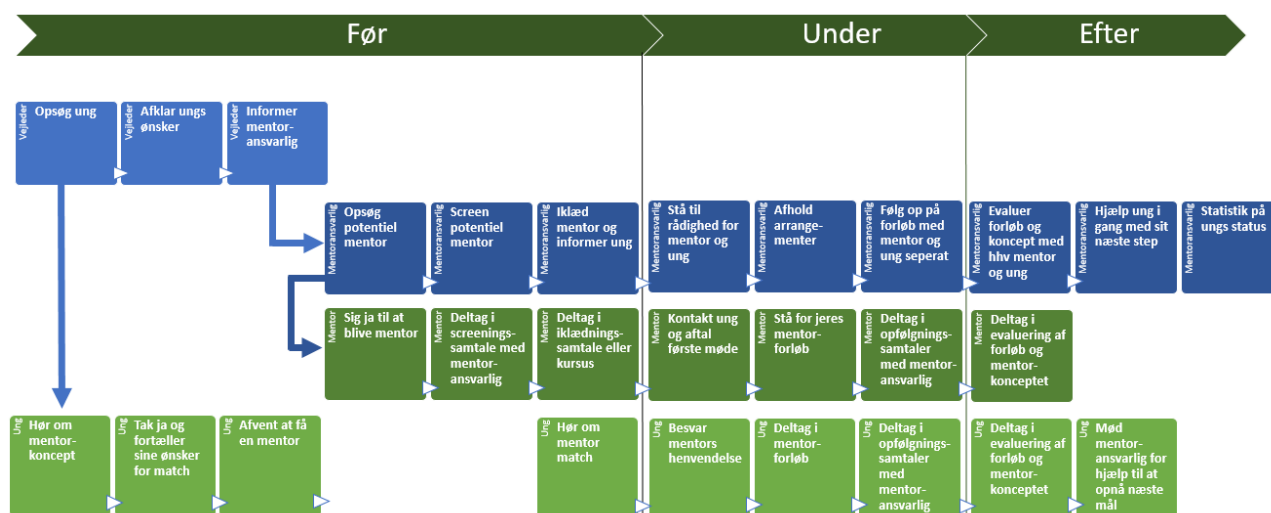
Før

Under

Efter

Vejleder
Opsøg ung

Vejleder
Afklar ungs ønsker

Vejleder
Informer mentoransvarlig

Mentoransvarlig
Opsøg potentiel mentor

Mentoransvarlig
Screen potentiel mentor

Mentoransvarlig
Iklæd mentor og informer ung

Mentoransvarlig
Stå til rådighed for mentor og ung

Mentoransvarlig
Afhold arrangementer

Mentoransvarlig
Følg op på forløb med mentor og ung seperat

Mentoransvarlig
Evaluer forløb og koncept med hhv mentor og ung

Mentoransvarlig
Hjælp ung i gang med sit næste step

Mentoransvarlig
Statistik på ungs status

Mentor
Sig ja til at blive mentor

Mentor
Deltag i screeningssamtale med mentoransvarlig

Mentor
Deltag i iklædningssamtale eller kursus

Mentor
Kontakt ung og aftal første møde

Mentor
Stå for jeres mentorforløb

Mentor
Deltag i opfølgningssamtaler med mentoransvarlig

Mentor
Deltag i evaluering af forløb og mentorkonceptet

Ung
Hør om mentorkoncept

Ung
Tak ja og fortæller sine ønsker for match

Ung
Afvent at få en mentor

Ung
Hør om mentor match

Ung
Besvar mentors henvendelse

Ung
Deltag i mentorforløb

Ung
Deltag i opfølgningssamtaler med mentoransvarlig

Ung
Deltag i evaluering af forløb og mentorkonceptet

Ung
Mød mentoransvarlig for hjælp til at opnå næste mål